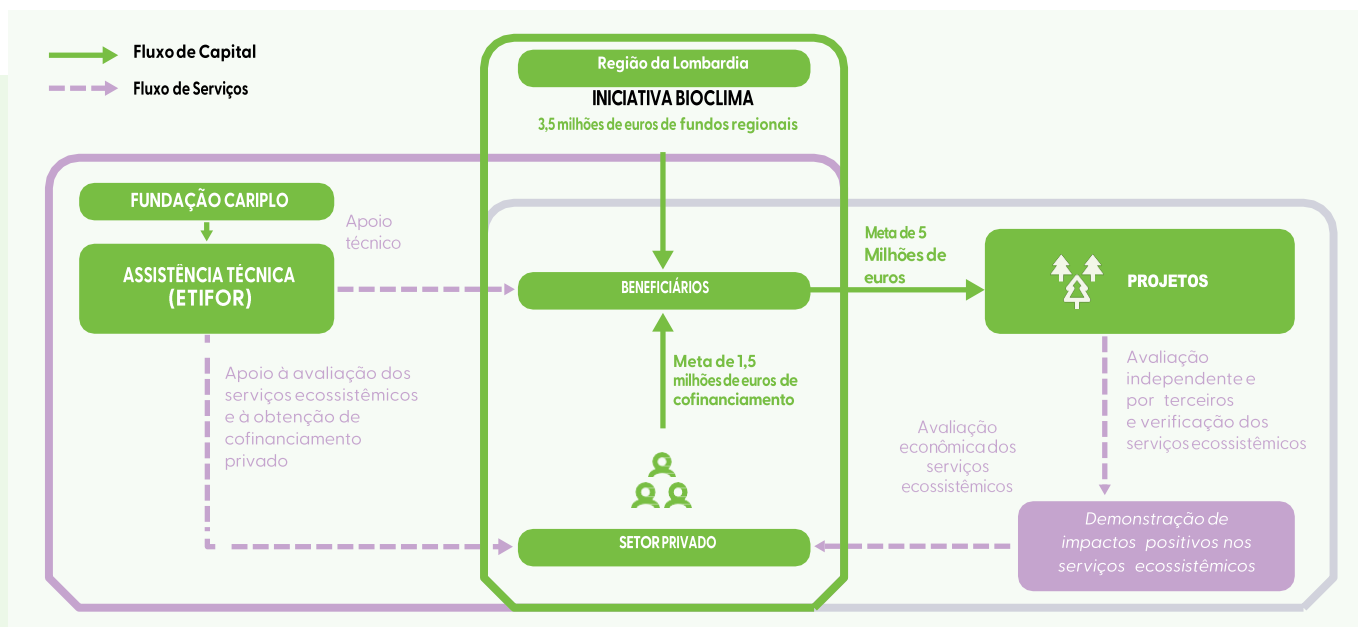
Fluxo de Capital

Fluxo de Serviços

Região da Lombardia

INICIATIVA BIOCLIMA

3,5 milhões de euros de fundos regionais

FUNDAÇÃO CARIPLO

Apoio técnico

ASSISTÊNCIA TÉCNICA (ETIFOR)

BENEFICIÁRIOS

Meta de 5 Milhões de euros

PROJETOS

Apoio à avaliação dos serviços ecossistêmicos e à obtenção de cofinanciamento privado

Meta de 1,5 milhões de euros de cofinanciamento

Avaliação independente e por terceiros e verificação dos serviços ecossistêmicos

Avaliação econômica dos serviços ecossistêmicos

SETOR PRIVADO

Demonstração de impactos positivos nos serviços ecossistêmicos